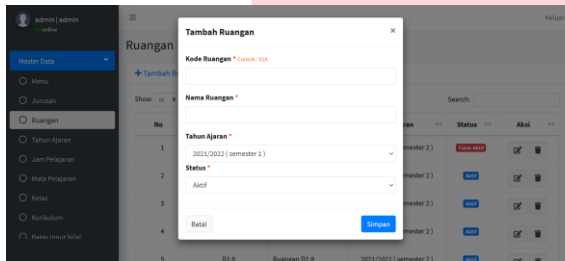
admin | admin
online

Master Data
Menu
Jurusan
Ruangan
Tahun Ajaran
Jam Pelajaran
Mata Pelajaran
Kelas
Kurikulum
Batas Input Nilai

≡

Keluar

Ruangan

+ Tambah R

Show

Search:

| No | | | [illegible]ran | Status | Aksi |
|---|---|---|---|---|---|
| 1 | | | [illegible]mester 2 ) | Tidak Aktif | |
| 2 | | | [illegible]mester 2 ) | aktif | |
| 3 | | | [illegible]mester 2 ) | aktif | |
| 4 | | | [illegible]mester 2 ) | aktif | |
| 5 | D2.8 | Ruangan D2.8 | 2021/2022 ( semester 2 ) | aktif | |

Tambah Ruangan ×

Kode Ruangan * Contoh : 01A

Nama Ruangan *

Tahun Ajaran *

2021/2022 ( semester 1 )

Status *

Aktif

Batal

Simpan